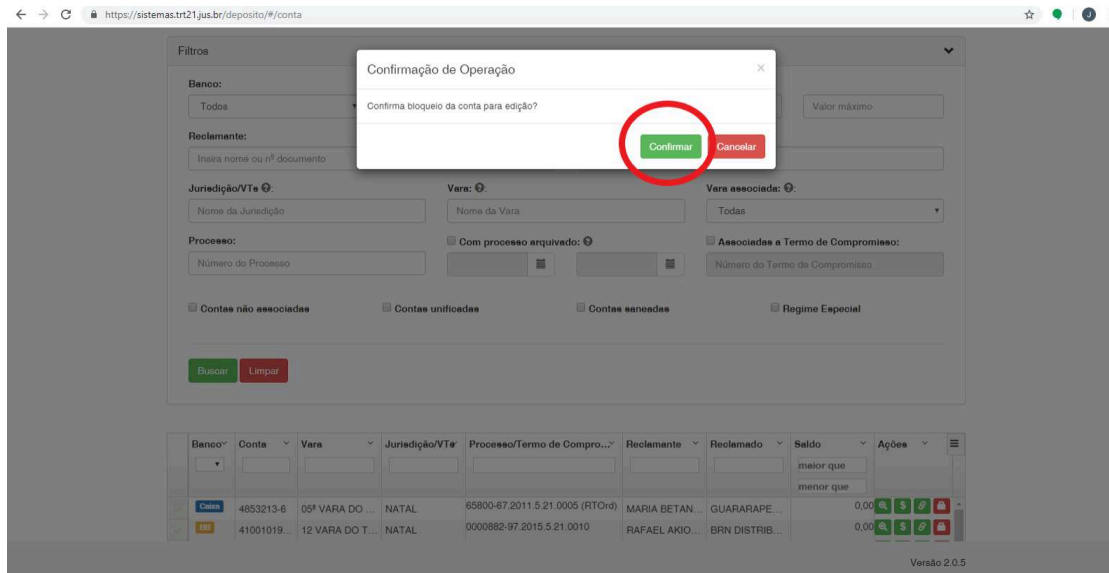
https://sistemas.trt21.jus.br/deposito/#/conta

Filtros

Banco:
Todos

Valor máximo

Reclamante:
Insira nome ou nº documento

Confirmação de Operação
×
Confirma bloqueio da conta para edição?
Confirmar
Cancelar

Juridição/VTs:
Nome da Juridição

Vara:
Nome da Vara

Vara associada:
Todas

Processo:
Número do Processo

Com processo arquivado:

Associadas a Termo de Compromisso:
Número do Termo de Compromisso

Contas não associadas
Contas unificadas
Contas saneadas
Regime Especial

Buscar
Limpar

| Banco | Conta | Vara | Jurisdição/VTs | Processo/Termo de Compro... | Reclamante | Reclamado | Saldo | Ações |
|---|---|---|---|---|---|---|---|---|
| | | | | | | | maior que | |
| | | | | | | | menor que | |
| Caixa | 4853213-6 | 05ª VARA DO ... | NATAL | 65800-67.2011.5.21.0005 (RTOrd) | MARIA BETAN... | GUARARAPE... | 0,00 | |
| BB | 41001019... | 12 VARA DO T... | NATAL | 0000882-97.2015.5.21.0010 | RAFAEL AKIO... | BRN DISTRIB... | 0,00 | |

Versão 2.0.5